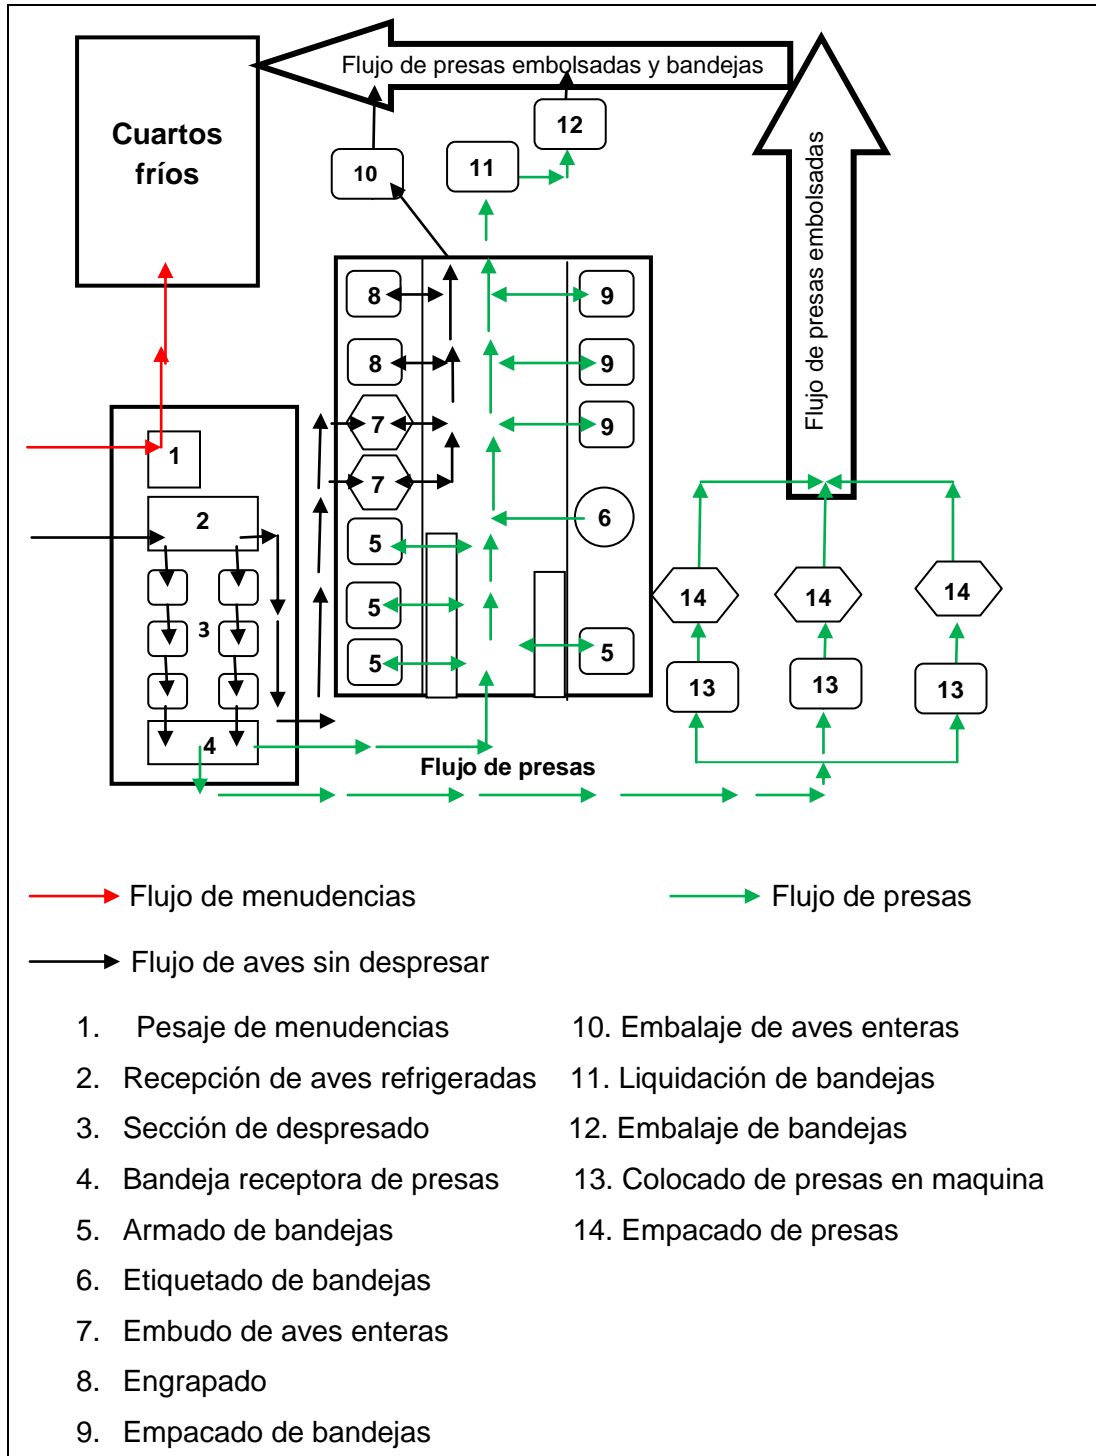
Cuartos fríos

Flujo de presas embolsadas y bandejas

Flujo de presas embolsadas

12

11

10

8

8

7

7

9

9

9

6

1

2

3

4

5

5

5

5

14

14

14

13

13

13

Flujo de presas

Flujo de menudencias

Flujo de presas

Flujo de aves sin despresar

1. Pesaje de menudencias
2. Recepción de aves refrigeradas
3. Sección de despresado
4. Bandeja receptora de presas
5. Armado de bandejas
6. Etiquetado de bandejas
7. Embudo de aves enteras
8. Engrapado
9. Empacado de bandejas

10. Embalaje de aves enteras
11. Liquidación de bandejas
12. Embalaje de bandejas
13. Colocado de presas en maquina
14. Empacado de presas